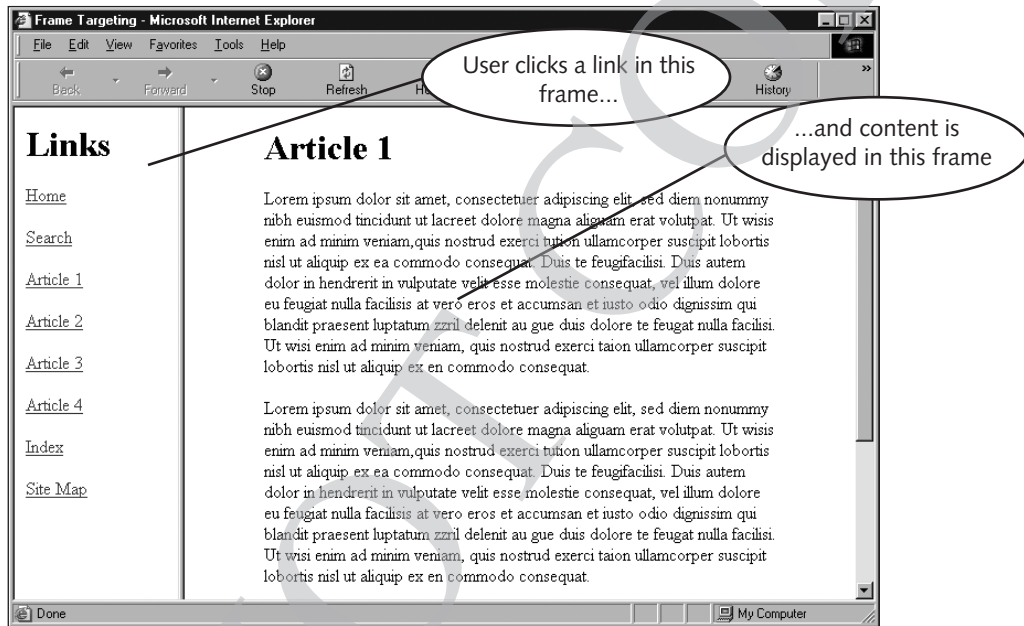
Frame Targeting - Microsoft Internet Explorer

File Edit View Favorites Tools Help

Back Forward Stop Refresh History

User clicks a link in this frame...

...and content is displayed in this frame

Links

Home

Search

Article 1

Article 2

Article 3

Article 4

Index

Site Map

Article 1

Lorem ipsum dolor sit amet, consectetuer adipiscing elit, sed diem nonummy nibh euismod tincidunt ut lacreet dolore magna aliguam erat volutpat. Ut wisis enim ad minim veniam,quis nostrud exerci tution ullamcorper suscipit lobortis nisl ut aliquip ex ea commodo consequat. Duis te feugifacilisi. Duis autem dolor in hendrerit in vulputate velit esse molestie consequat, vel illum dolore eu feugiat nulla facilisis at vero eros et accumsan et iusto odio dignissim qui blandit praesent luptatum zzril delenit au gue duis dolore te feugat nulla facilisi. Ut wisi enim ad minim veniam, quis nostrud exerci taion ullamcorper suscipit lobortis nisl ut aliquip ex en commodo consequat.

Lorem ipsum dolor sit amet, consectetuer adipiscing elit, sed diem nonummy nibh euismod tincidunt ut lacreet dolore magna aliguam erat volutpat. Ut wisis enim ad minim veniam,quis nostrud exerci tution ullamcorper suscipit lobortis nisl ut aliquip ex ea commodo consequat. Duis te feugifacilisi. Duis autem dolor in hendrerit in vulputate velit esse molestie consequat, vel illum dolore eu feugiat nulla facilisis at vero eros et accumsan et iusto odio dignissim qui blandit praesent luptatum zzril delenit au gue duis dolore te feugat nulla facilisi. Ut wisi enim ad minim veniam, quis nostrud exerci taion ullamcorper suscipit lobortis nisl ut aliquip ex en commodo consequat.

Done

My Computer